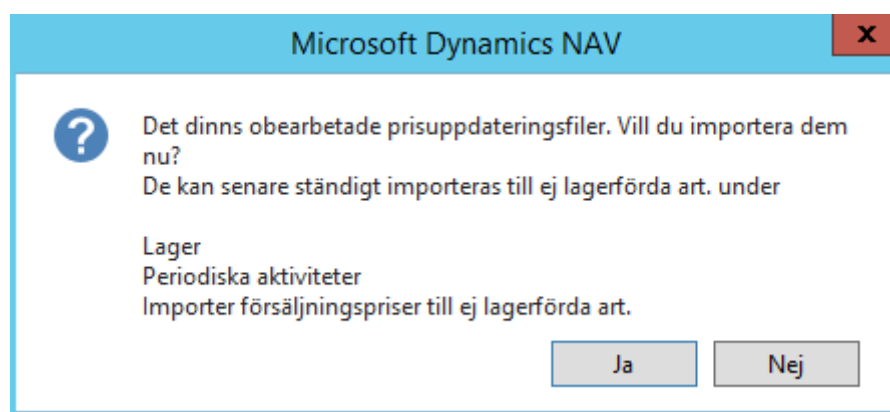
Microsoft Dynamics NAV

x

Det dinns obearbetade prisuppdateringsfiler. Vill du importera dem nu?
De kan senare ständigt importeras till ej lagerförda art. under

Lager
Periodiska aktiviteter
Importer försäljningspriser till ej lagerförda art.

Ja

Nej